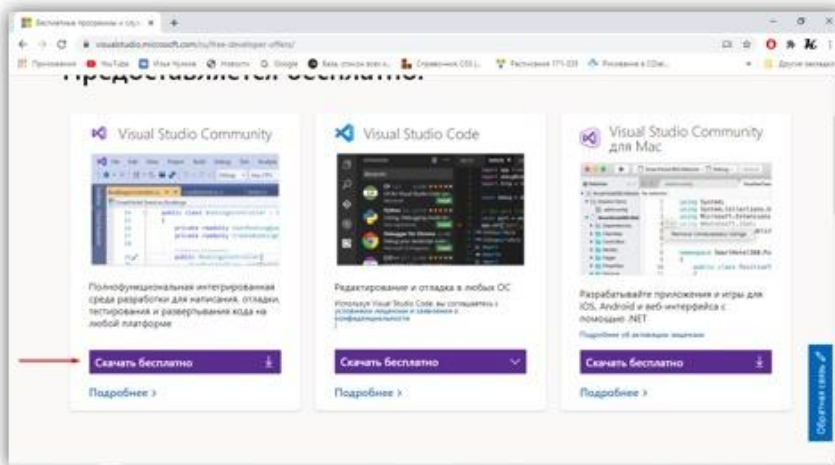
Бесплатные программы и служ ×  +

visualstudio.microsoft.com/ru/free-developer-offers/

Приложения  YouTube  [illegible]  Новости  Google  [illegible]  Справочник CSS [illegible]  Расписание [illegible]  Рисование в CDat...  Другие закладки

Предоставляется бесплатно:

Visual Studio Community

Полнофункциональная интегрированная среда разработки для написания, отладки, тестирования и развертывания кода на любой платформе

Скачать бесплатно

Подробнее >

Visual Studio Code

Редактирование и отладка в любых ОС

Используя Visual Studio Code, вы соглашаетесь с условиями лицензии и заявлением о конфиденциальности

Скачать бесплатно

Подробнее >

Visual Studio Community для Mac

Разрабатывайте приложения и игры для iOS, Android и веб-интерфейса с помощью .NET

Подробнее об активации лицензии

Скачать бесплатно

Подробнее >

Обратная связь